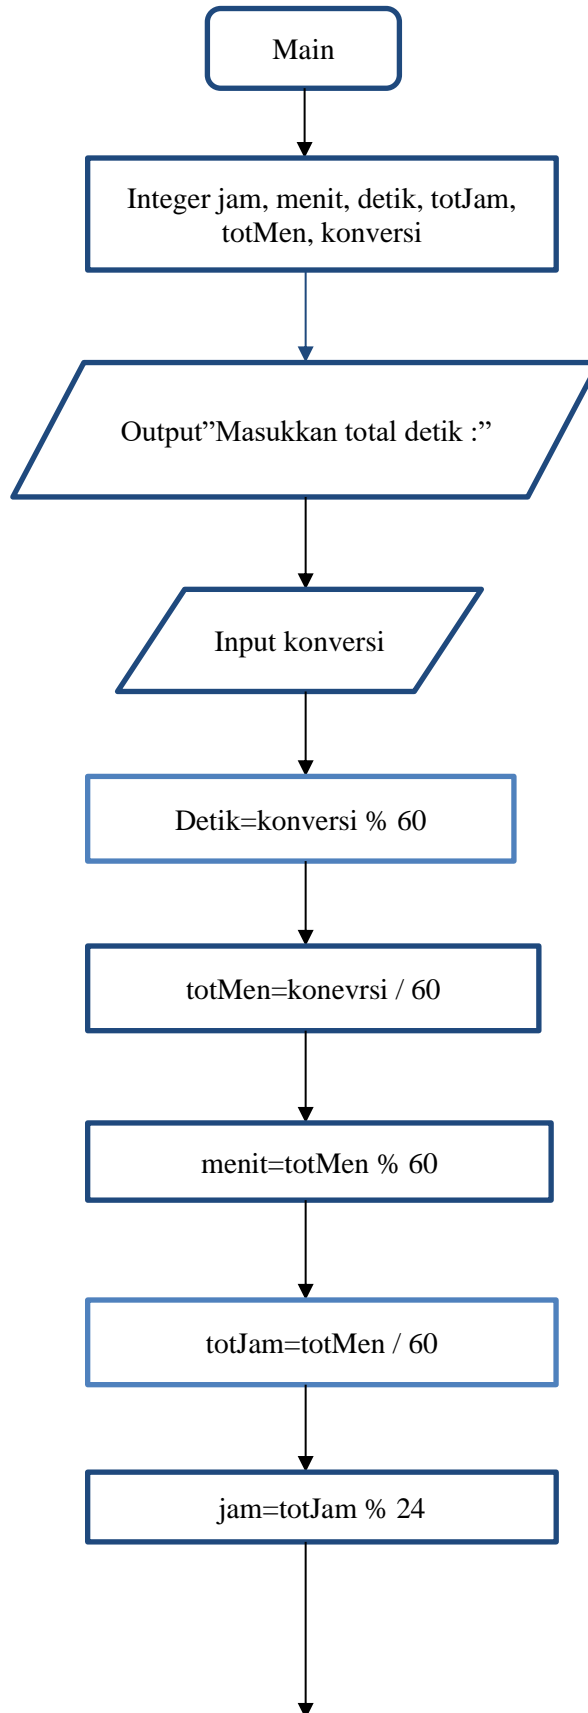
Main

Integer jam, menit, detik, totJam, totMen, konversi

Output"Masukkan total detik :"

Input konversi

Detik=konversi % 60

totMen=konevrsi / 60

menit=totMen % 60

totJam=totMen / 60

jam=totJam % 24